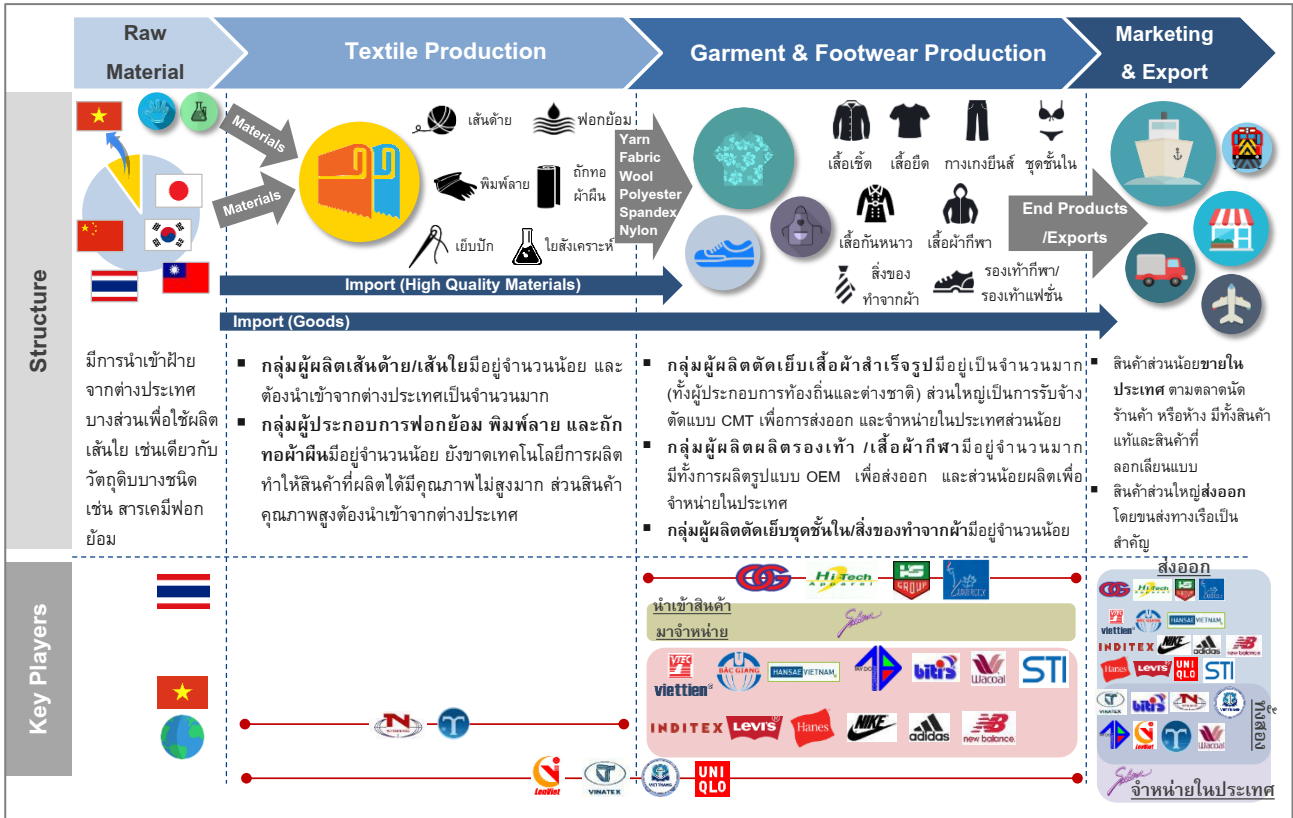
Raw Material

Textile Production

Garment & Footwear Production

Marketing & Export

Structure

Materials

Materials

เส้นด้าย

ฟอกย้อม

พิมพ์ลาย

ถักทอ ผ้าผืน

เย็บปัก

ใยสังเคราะห์

Yarn
Fabric
Wool
Polyester
Spandex
Nylon

เสื้อเชิ้ต

เสื้อยืด

กางเกงยีนส์

ชุดชั้นใน

เสื้อกันหนาว

เสื้อผ้ากีฬา

สิ่งของ ทำจากผ้า

รองเท้ากีฬา/ รองเท้าแฟชั่น

End Products /Exports

Import (High Quality Materials)

Import (Goods)

มีการนำเข้าฝ้ายจากต่างประเทศบางส่วนเพื่อใช้ผลิตเส้นใย เช่นเดียวกับวัตถุดิบบางชนิด เช่น สารเคมีฟอกย้อม

▪ กลุ่มผู้ผลิตเส้นด้าย/เส้นใยมีอยู่จำนวนน้อย และต้องนำเข้าจากต่างประเทศเป็นจำนวนมาก

▪ กลุ่มผู้ประกอบการฟอกย้อม พิมพ์ลาย และถักทอผ้าผืนมีอยู่จำนวนน้อย ยังขาดเทคโนโลยีการผลิต ทำให้สินค้าที่ผลิตได้มีคุณภาพไม่สูงมาก ส่วนสินค้าคุณภาพสูงต้องนำเข้าจากต่างประเทศ

▪ กลุ่มผู้ผลิตตัดเย็บเสื้อผ้าสำเร็จรูปมีอยู่เป็นจำนวนมาก (ทั้งผู้ประกอบการท้องถิ่นและต่างชาติ) ส่วนใหญ่เป็นการรับจ้างตัดแบบ CMT เพื่อการส่งออก และจำหน่ายในประเทศส่วนน้อย

▪ กลุ่มผู้ผลิตผลิตรองเท้า /เสื้อผ้ากีฬามีอยู่จำนวนมาก มีทั้งการผลิตรูปแบบ OEM เพื่อส่งออก และส่วนน้อยผลิตเพื่อจำหน่ายในประเทศ

▪ กลุ่มผู้ผลิตตัดเย็บชุดชั้นใน/สิ่งของทำจากผ้ามีอยู่จำนวนน้อย

▪ สินค้าส่วนน้อยขายในประเทศ ตามตลาดนัด ร้านค้า หรือห้าง มีทั้งสินค้าแท้และสินค้าที่ลอกเลียนแบบ

▪ สินค้าส่วนใหญ่ส่งออก โดยขนส่งทางเรือเป็นสำคัญ

Key Players

Hi-Tech Apparel

HS GROUP

นำเข้าสินค้ามาจำหน่าย

viettien

BAC GIANG

HANSAE VIETNAM

bitis

Wacoal

STI

INDITEX

Levi's

Hanes

NIKE

adidas

new balance

LeaViet

VINATEX

UNI QLO

ส่งออก

Hi-Tech

viettien

HANSAE VIETNAM

NIKE

adidas

new balance

INDITEX

Hanes

Levi's

UNI QLO

STI

VINATEX

bitis

Wacoal

ทั้งสอง

จำหน่ายในประเทศ